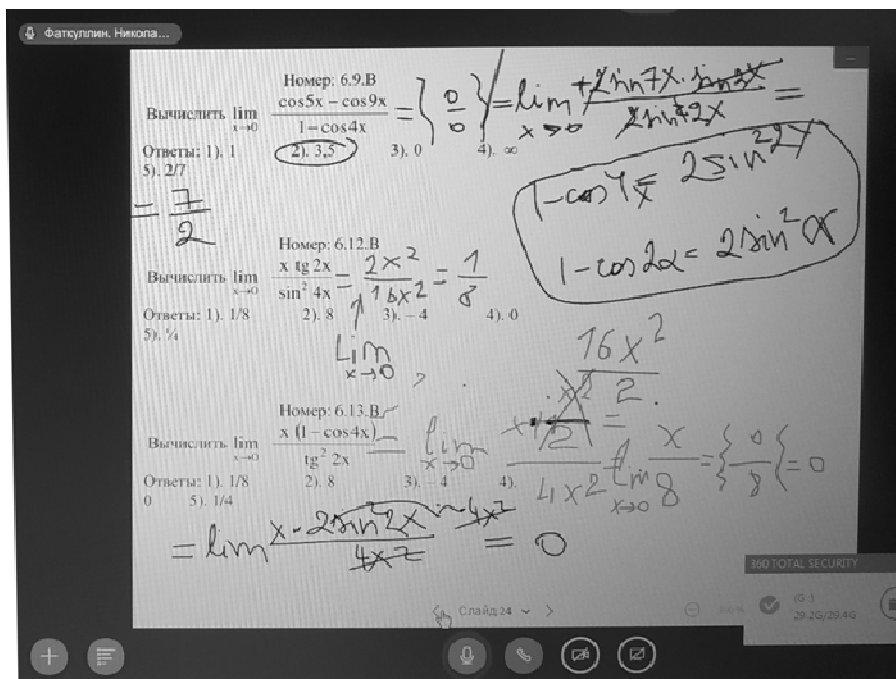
Фаткуллин. Никола...

Номер: 6.9.В

Вычислить $\lim_{x\to 0} \frac{\cos 5x - \cos 9x}{1-\cos 4x} = \left\{\frac{0}{0}\right\} = \lim_{x\to 0} \frac{+2\sin 7x \cdot \sin 2x}{2\sin^2 2x} =$

Ответы: 1). 1   2). 3.5   3). 0   4). $\infty$
5). 2/7

$= \frac{7}{2}$

$1-\cos 4x = 2\sin^2 2x$

$1-\cos 2\alpha = 2\sin^2\alpha$

Номер: 6.12.В

Вычислить $\lim_{x\to 0} \frac{x \operatorname{tg} 2x}{\sin^2 4x} = \frac{2x^2}{16x^2} = \frac{1}{8}$

Ответы: 1). 1/8   2). 8   3). – 4   4). 0
5). ¼

$\lim_{x\to 0}$ ?

Номер: 6.13.В

Вычислить $\lim_{x\to 0} \frac{x(1-\cos 4x)}{\operatorname{tg}^2 2x} = \lim_{x\to 0} \frac{x \cdot \frac{16x^2}{2}}{4x^2} = \lim_{x\to 0} \frac{x}{8} = \left\{\frac{0}{8}\right\} = 0$

Ответы: 1). 1/8   2). 8   3). – 4   4).
0   5). 1/4

$= \lim \frac{x \cdot 2\sin^2 2x}{4x^2} = 0$

360 TOTAL SECURITY
29.2G/29.4G

Слайд 24